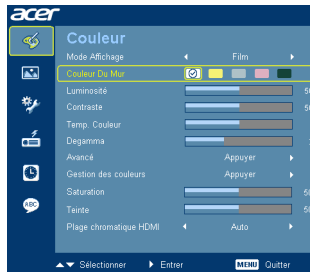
acer

Couleur

Mode Affichage Film
Couleur Du Mur
Luminosité 5
Contraste 5
Temp. Couleur
Degamma
Avancé Appuyer
Gestion des couleurs Appuyer
Saturation 5
Teinte 5
Plage chromatique HDMI Auto

Sélectionner Entrer MENU Quitter